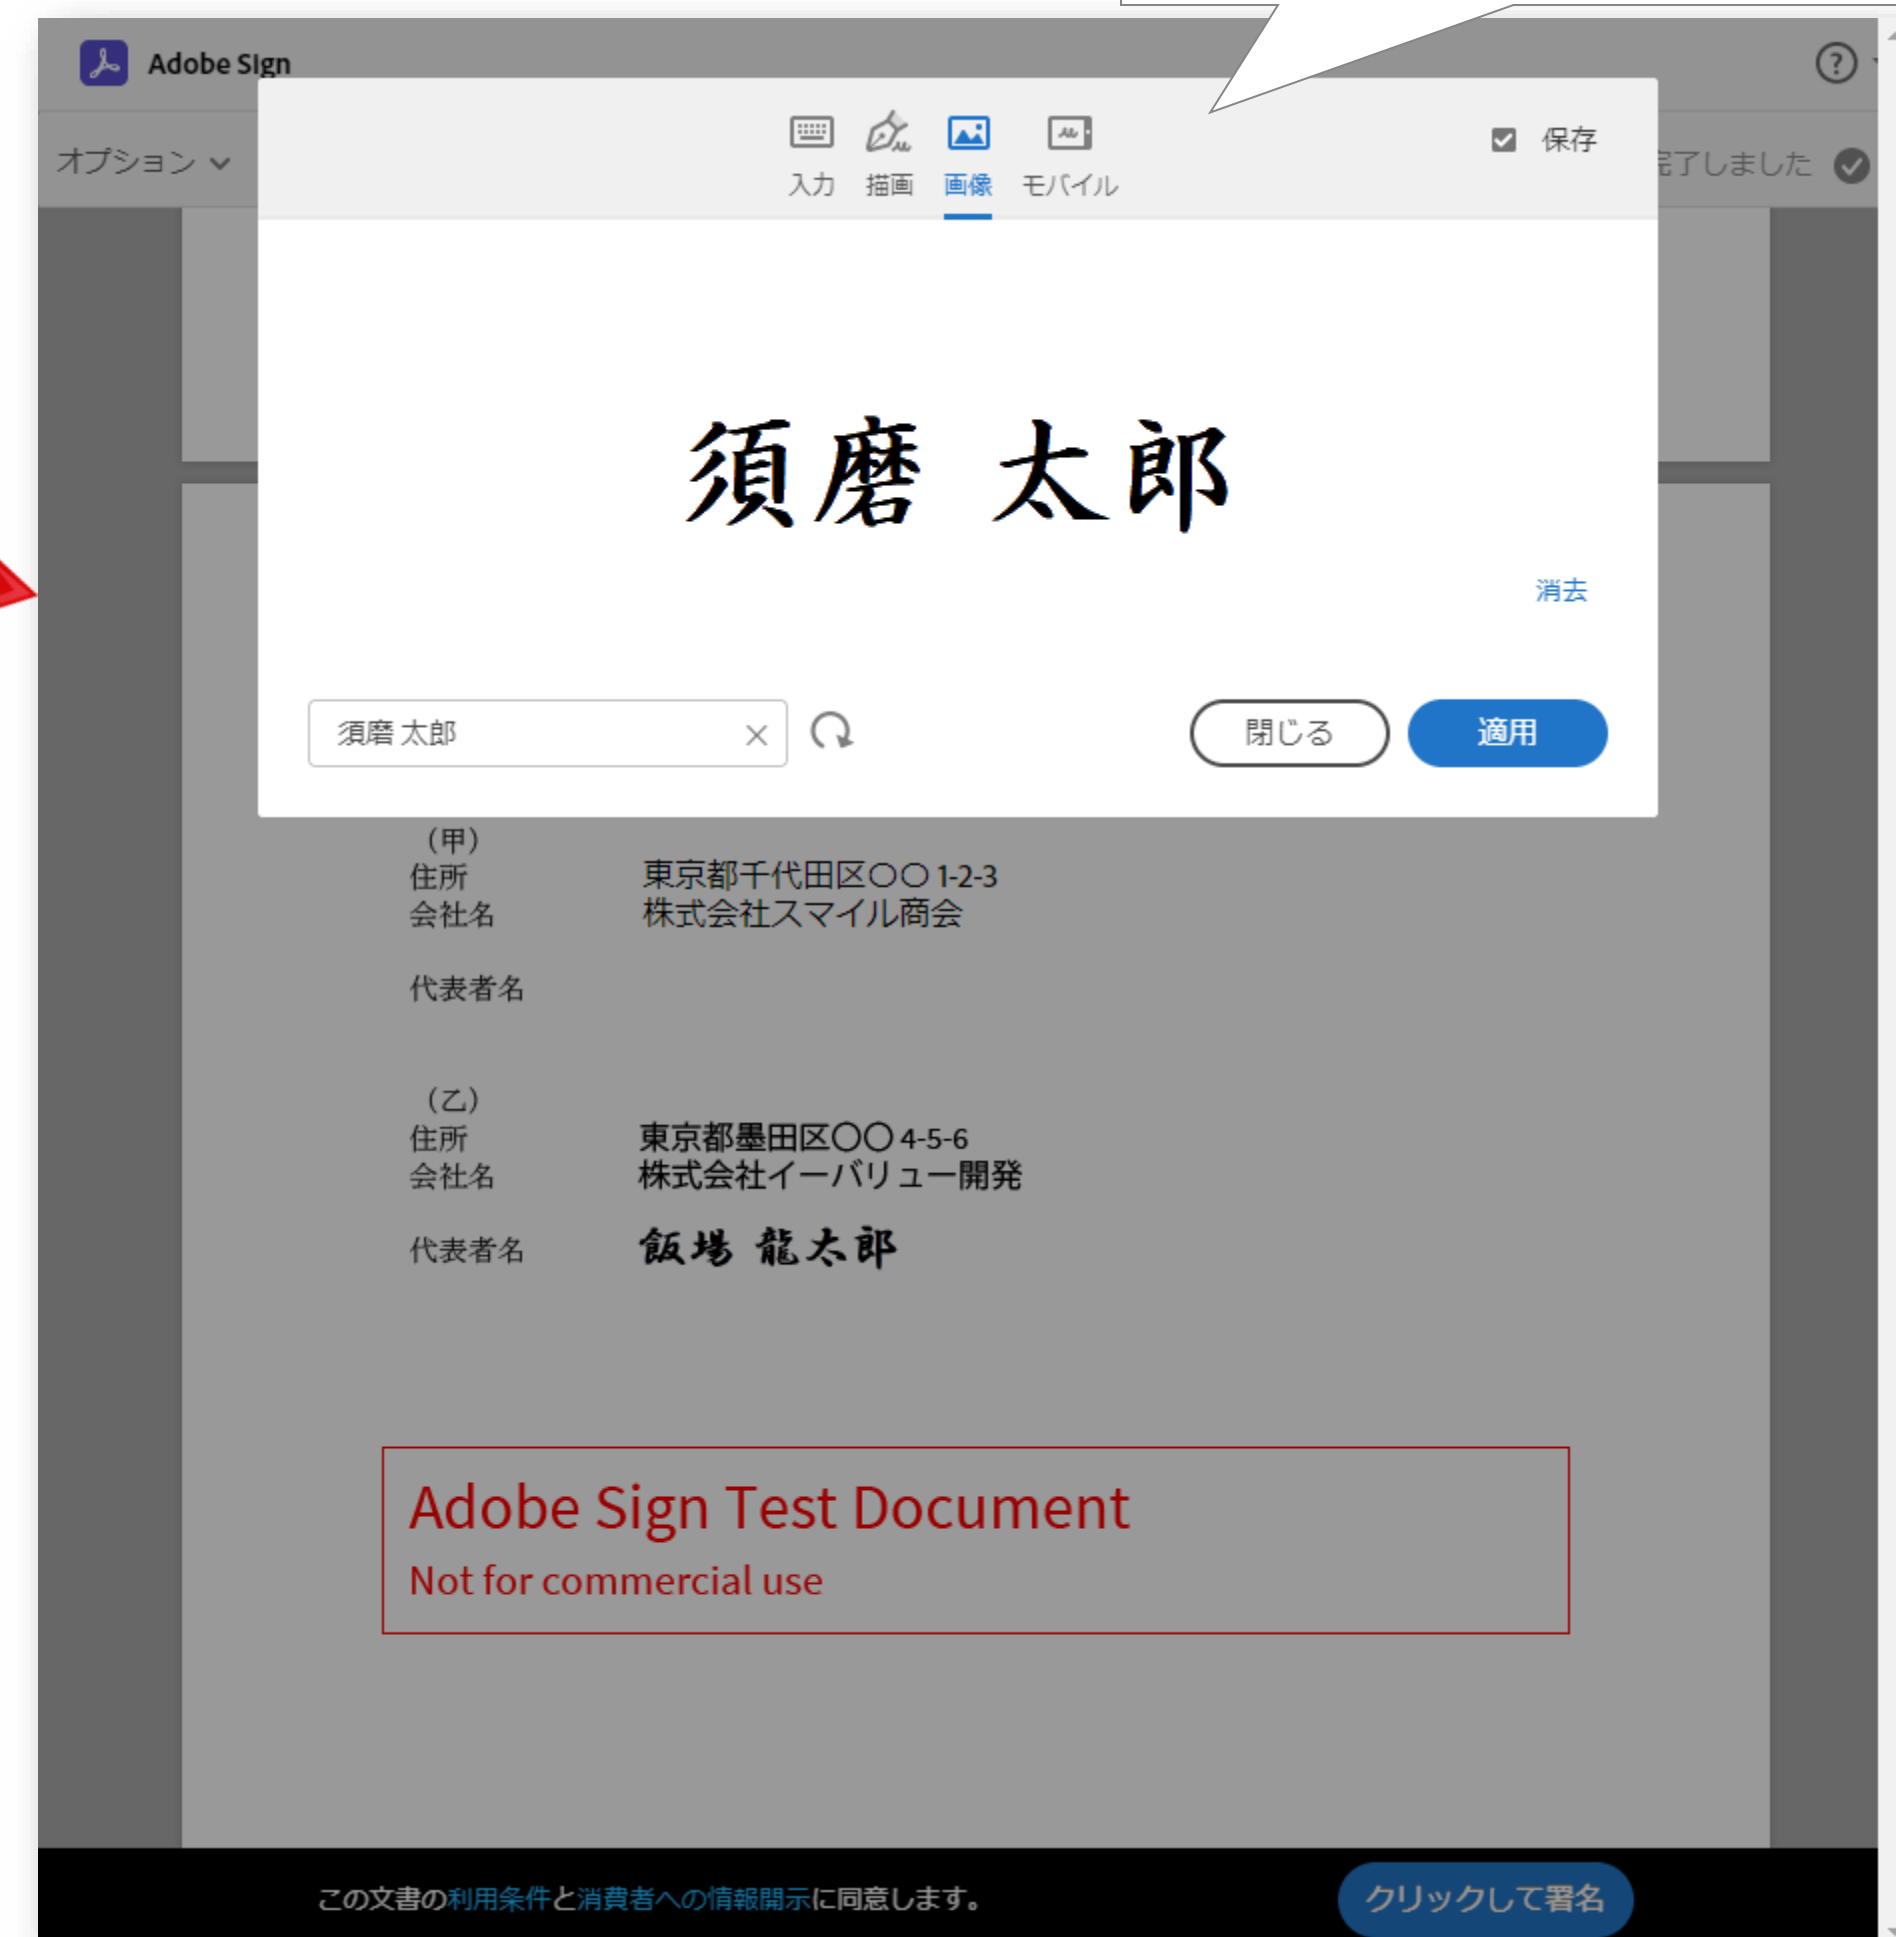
Adobe Sign

オプション

入力　描画　画像　モバイル

保存

了しました

須磨 太郎

消去

須磨 太郎

閉じる

適用

（甲）
住所　東京都千代田区〇〇 1-2-3
会社名　株式会社スマイル商会

代表者名

（乙）
住所　東京都墨田区〇〇 4-5-6
会社名　株式会社イーバリュー開発

代表者名　飯場 龍太郎

Adobe Sign Test Document
Not for commercial use

この文書の利用条件と消費者への情報開示に同意します。

クリックして署名